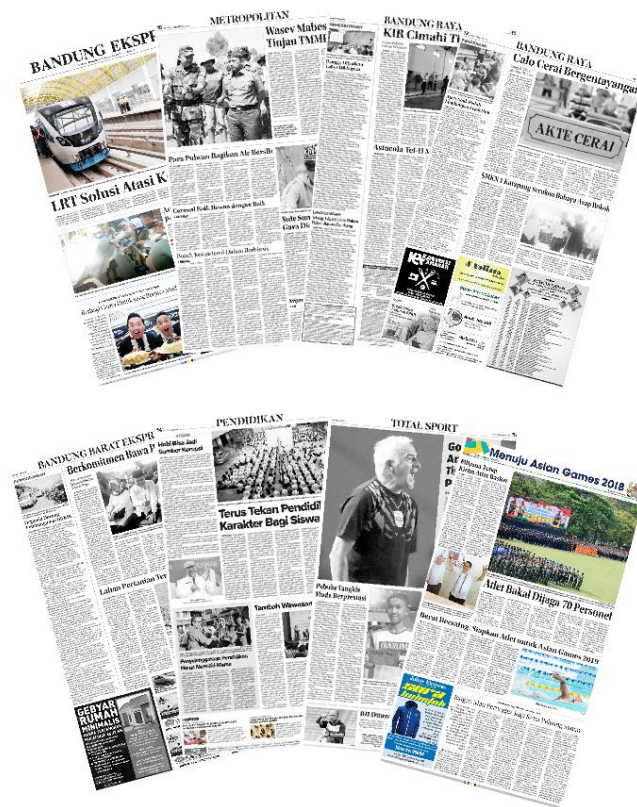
BANDUNG EKSPR

LRT Solusi Atasi K

METROPOLITAN

Wasev Mabes Tinjau TMMD

Para Pejuang Bagikan Air Bersih

BANDUNG RAYA

KIR Cimahi Ti

Asteroda Tel-II A

BANDUNG RAYA

Calo Cerai Bergentayangan

AKTE CERAI

SMKN 1 Katapang Serahkan Bahagia Asap Rokok

BANDUNG BARAT EKSPR

Berkomitmen Bawa P

Lahan Pertanian Terc

GEBYAR RUMAH MINIMALIS

PENDIDIKAN

Terus Tekan Pendidi Karakter Bagi Siswa

Tambah Wawasan

TOTAL SPORT

Menuju Asian Games 2018

Atlet Bakal Dijaga 70 Personel

Berat Bersaing, Siapkan Atlet untuk Asian Games 2019